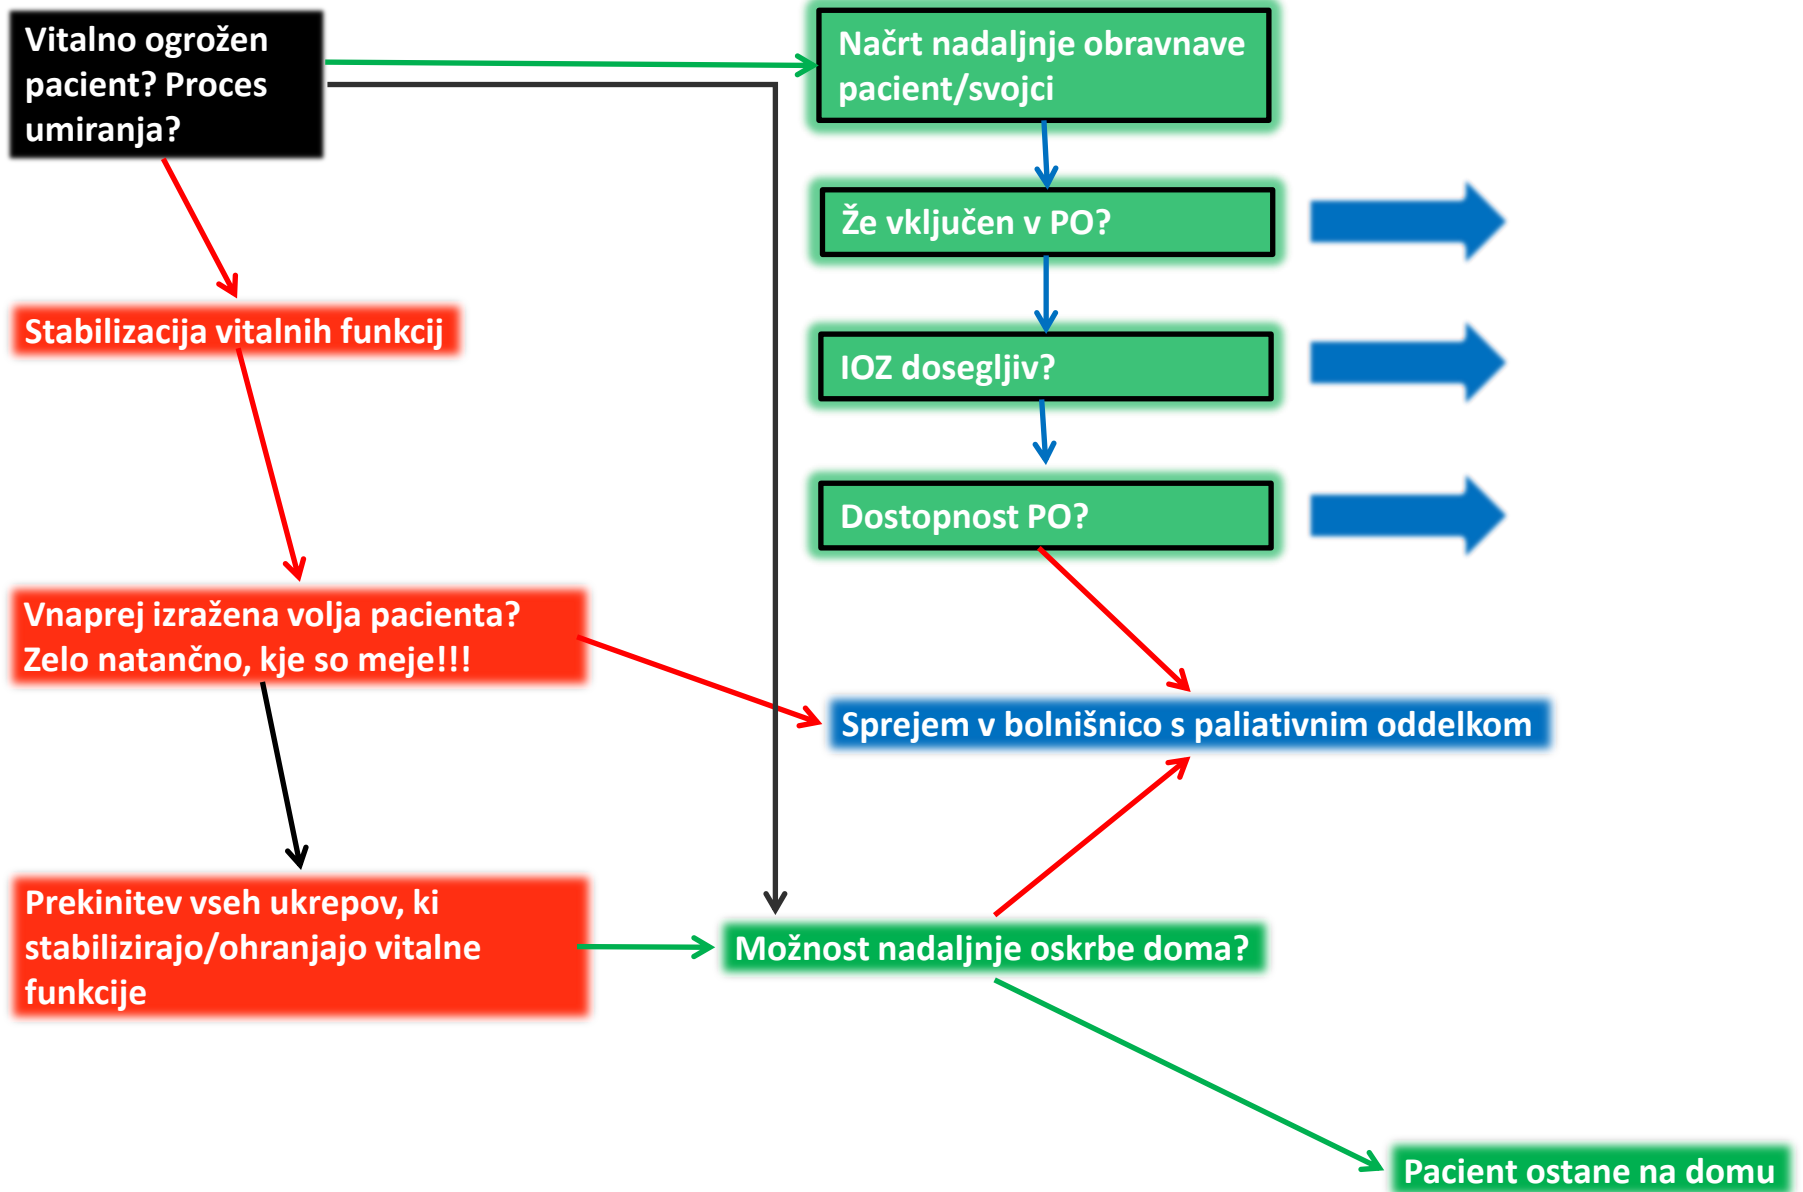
Vitalno ogrožen pacient? Proces umiranja?

Načrt nadaljnje obravnave pacient/svojci

Že vključen v PO?

IOZ dosegljiv?

Dostopnost PO?

Stabilizacija vitalnih funkcij

Vnaprej izražena volja pacienta? Zelo natančno, kje so meje!!!

Sprejem v bolnišnico s paliativnim oddelkom

Prekinitev vseh ukrepov, ki stabilizirajo/ohranjajo vitalne funkcije

Možnost nadaljnje oskrbe doma?

Pacient ostane na domu